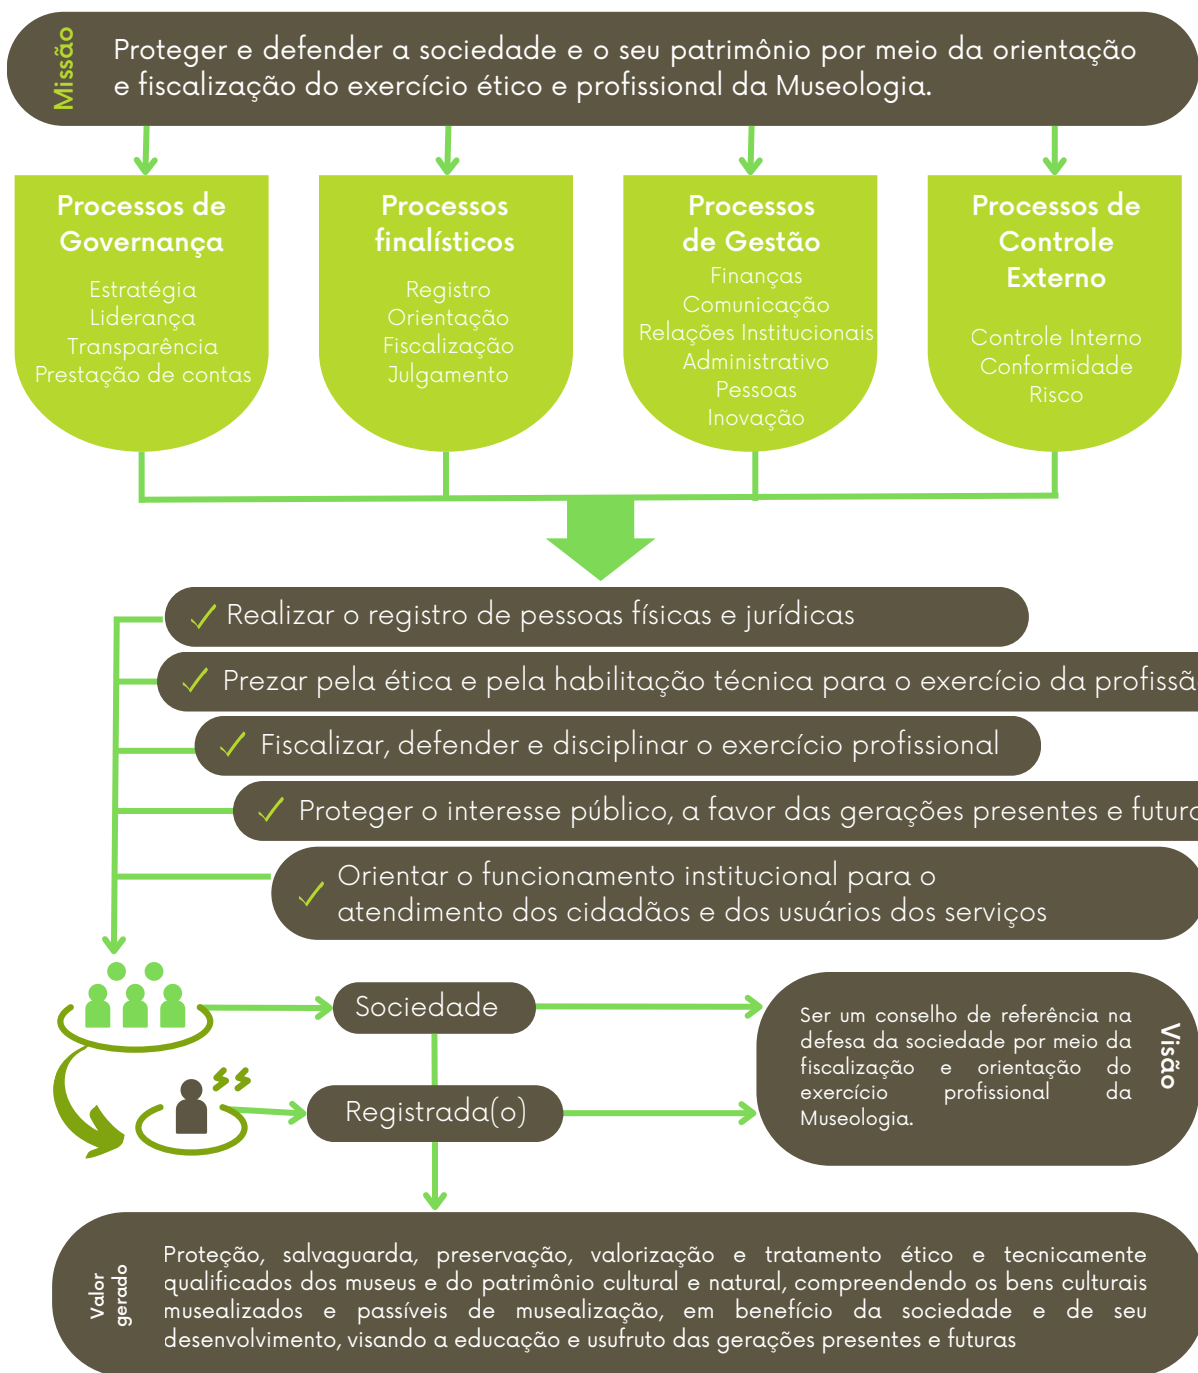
Missão

Proteger e defender a sociedade e o seu patrimônio por meio da orientação e fiscalização do exercício ético e profissional da Museologia.

Processos de Governança

Estratégia
Liderança
Transparência
Prestação de contas

Processos finalísticos

Registro
Orientação
Fiscalização
Julgamento

Processos de Gestão

Finanças
Comunicação
Relações Institucionais
Administrativo
Pessoas
Inovação

Processos de Controle Externo

Controle Interno
Conformidade
Risco

✓ Realizar o registro de pessoas físicas e jurídicas

✓ Prezar pela ética e pela habilitação técnica para o exercício da profissã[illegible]

✓ Fiscalizar, defender e disciplinar o exercício profissional

✓ Proteger o interesse público, a favor das gerações presentes e futur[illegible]

✓ Orientar o funcionamento institucional para o atendimento dos cidadãos e dos usuários dos serviços

Sociedade

Registrada(o)

Visão

Ser um conselho de referência na defesa da sociedade por meio da fiscalização e orientação do exercício profissional da Museologia.

Valor gerado

Proteção, salvaguarda, preservação, valorização e tratamento ético e tecnicamente qualificados dos museus e do patrimônio cultural e natural, compreendendo os bens culturais musealizados e passíveis de musealização, em benefício da sociedade e de seu desenvolvimento, visando a educação e usufruto das gerações presentes e futuras